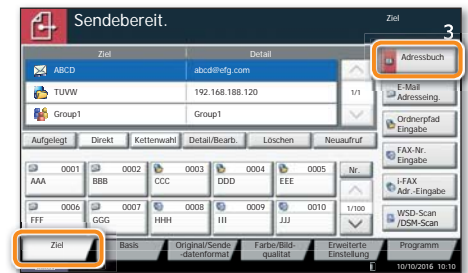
Sendebereit.

Ziel
3

| Ziel | Detail |
|---|---|
| ABCD | abcd@efg.com |
| TUVW | 192.168.188.120 |
| Group1 | Group1 |

1/1

Adressbuch

E-Mail Adresseing.

Ordnerpfad Eingabe

FAX-Nr. Eingabe

i-FAX Adr.-Eingabe

WSD-Scan /DSM-Scan

Aufgelegt
Direkt
Kettenwahl
Detail/Bearb.
Löschen
Neuaufruf

0001 AAA
0002 BBB
0003 CCC
0004 DDD
0005 EEE
0006 FFF
0007 GGG
0008 HHH
0009 III
0010 JJJ

Nr.

1/100

Ziel
Basis
Original/Sende -datenformat
Farbe/Bild-qualität
Erweiterte Einstellung
Programm

10/10/2016 10:10